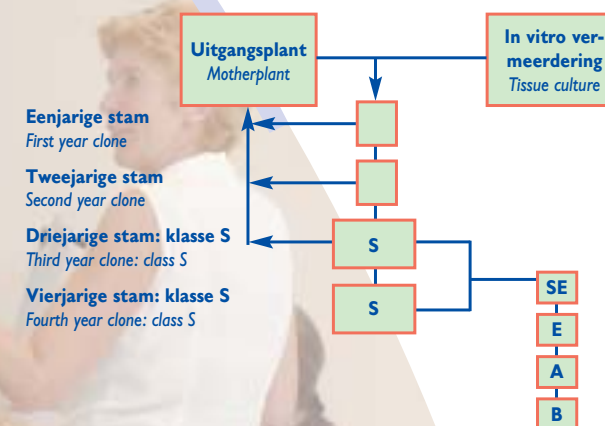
Uitgangsplant
Motherplant

In vitro vermeerdering
Tissue culture

Eenjarige stam
First year clone

Tweejarige stam
Second year clone

Driejarige stam: klasse S
Third year clone: class S

Vierjarige stam: klasse S
Fourth year clone: class S

S

S

SE

E

A

B